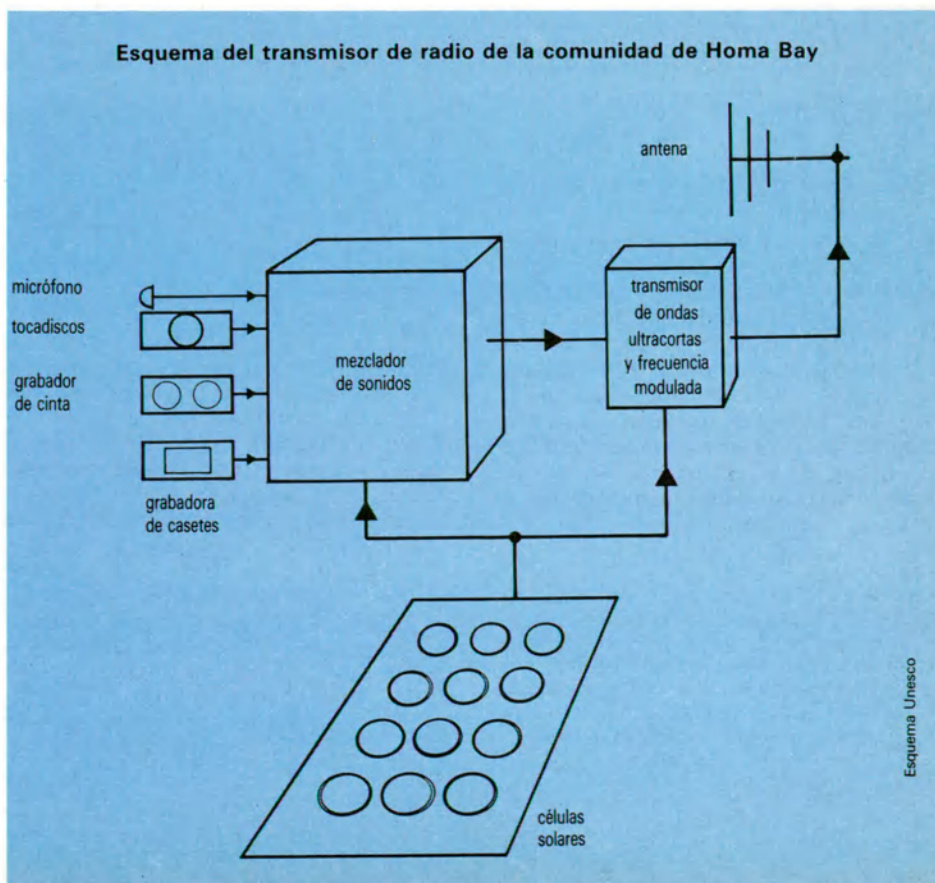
Esquema del transmisor de radio de la comunidad de Homa Bay

antena

micrófono

tocadiscos

grabador de cinta

grabadora de casetes

mezclador de sonidos

transmisor de ondas ultracortas y frecuencia modulada

células solares

Esquema Unesco